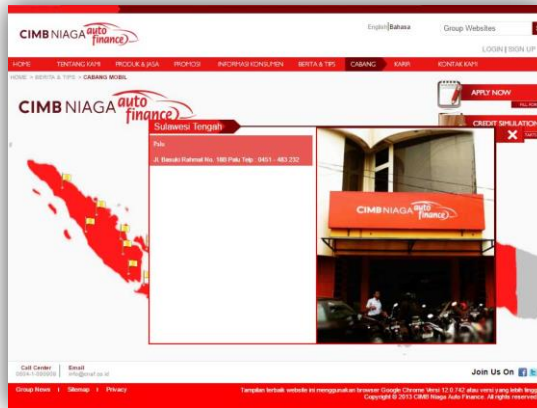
CIMB NIAGA auto finance

English | Bahasa

Group Websites

LOGIN | SIGN UP

HOME TENTANG KAMI PRODUK & JASA PROMOSI INFORMASI KONSUMEN BERITA & TIPS CABANG KARIR KONTAK KAMI

HOME > BERITA & TIPS > CABANG MOBIL

CIMB NIAGA auto finance

APPLY NOW

CREDIT SIMULATION

Sulawesi Tengah

Palu

Jl. Basuki Rahmat No. 188 Palu Telp : 0451 - 483 232

CIMB NIAGA auto finance

Call Center 0804-1-000000

Email info@cnaf.co.id

Join Us On

Group News | Sitemap | Privacy

Tampilan terbaik website ini menggunakan browser Google Chrome Versi 12.0.742 atau versi yang lebih tinggi
Copyright © 2013 CIMB Niaga Auto Finance. All rights reserved